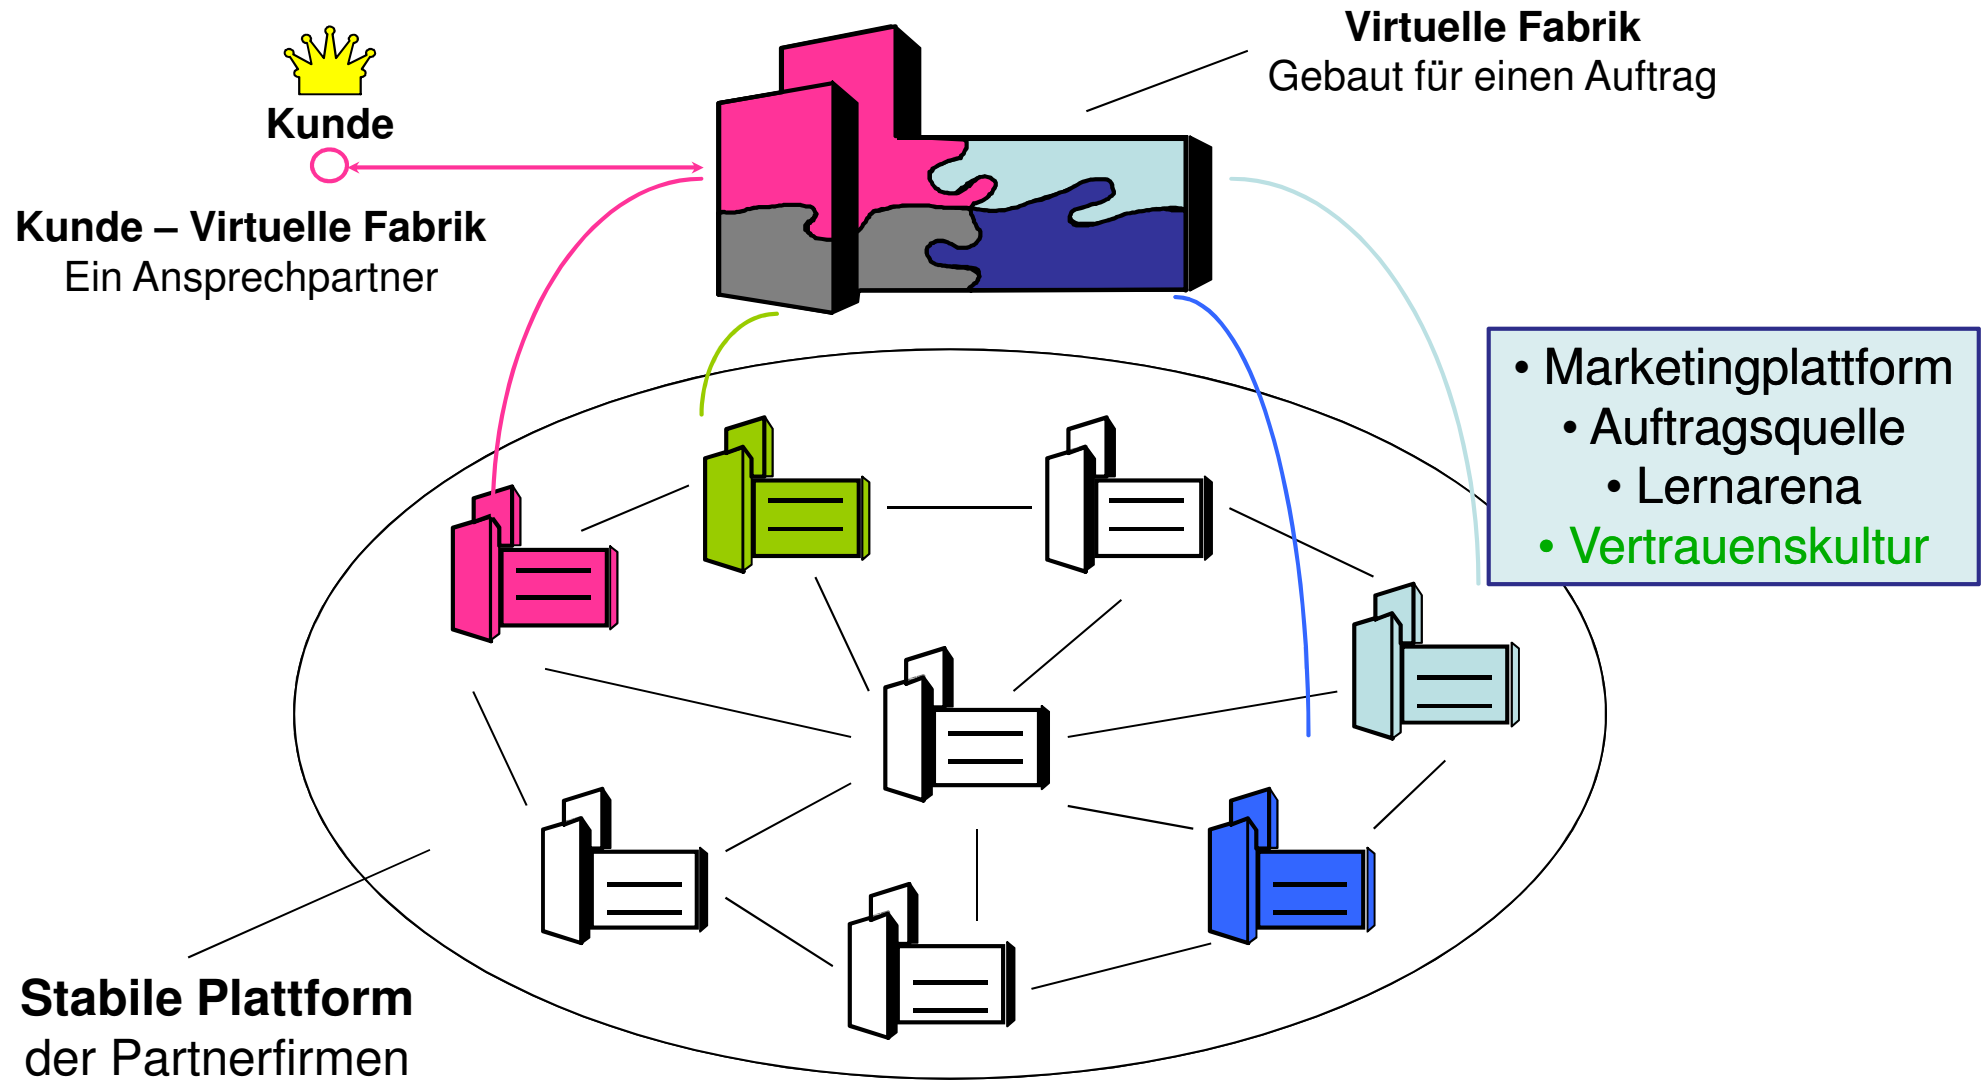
Kunde

Virtuelle Fabrik
Gebaut für einen Auftrag

Kunde – Virtuelle Fabrik
Ein Ansprechpartner

• Marketingplattform
• Auftragsquelle
• Lernarena
• Vertrauenskultur

Stabile Plattform
der Partnerfirmen